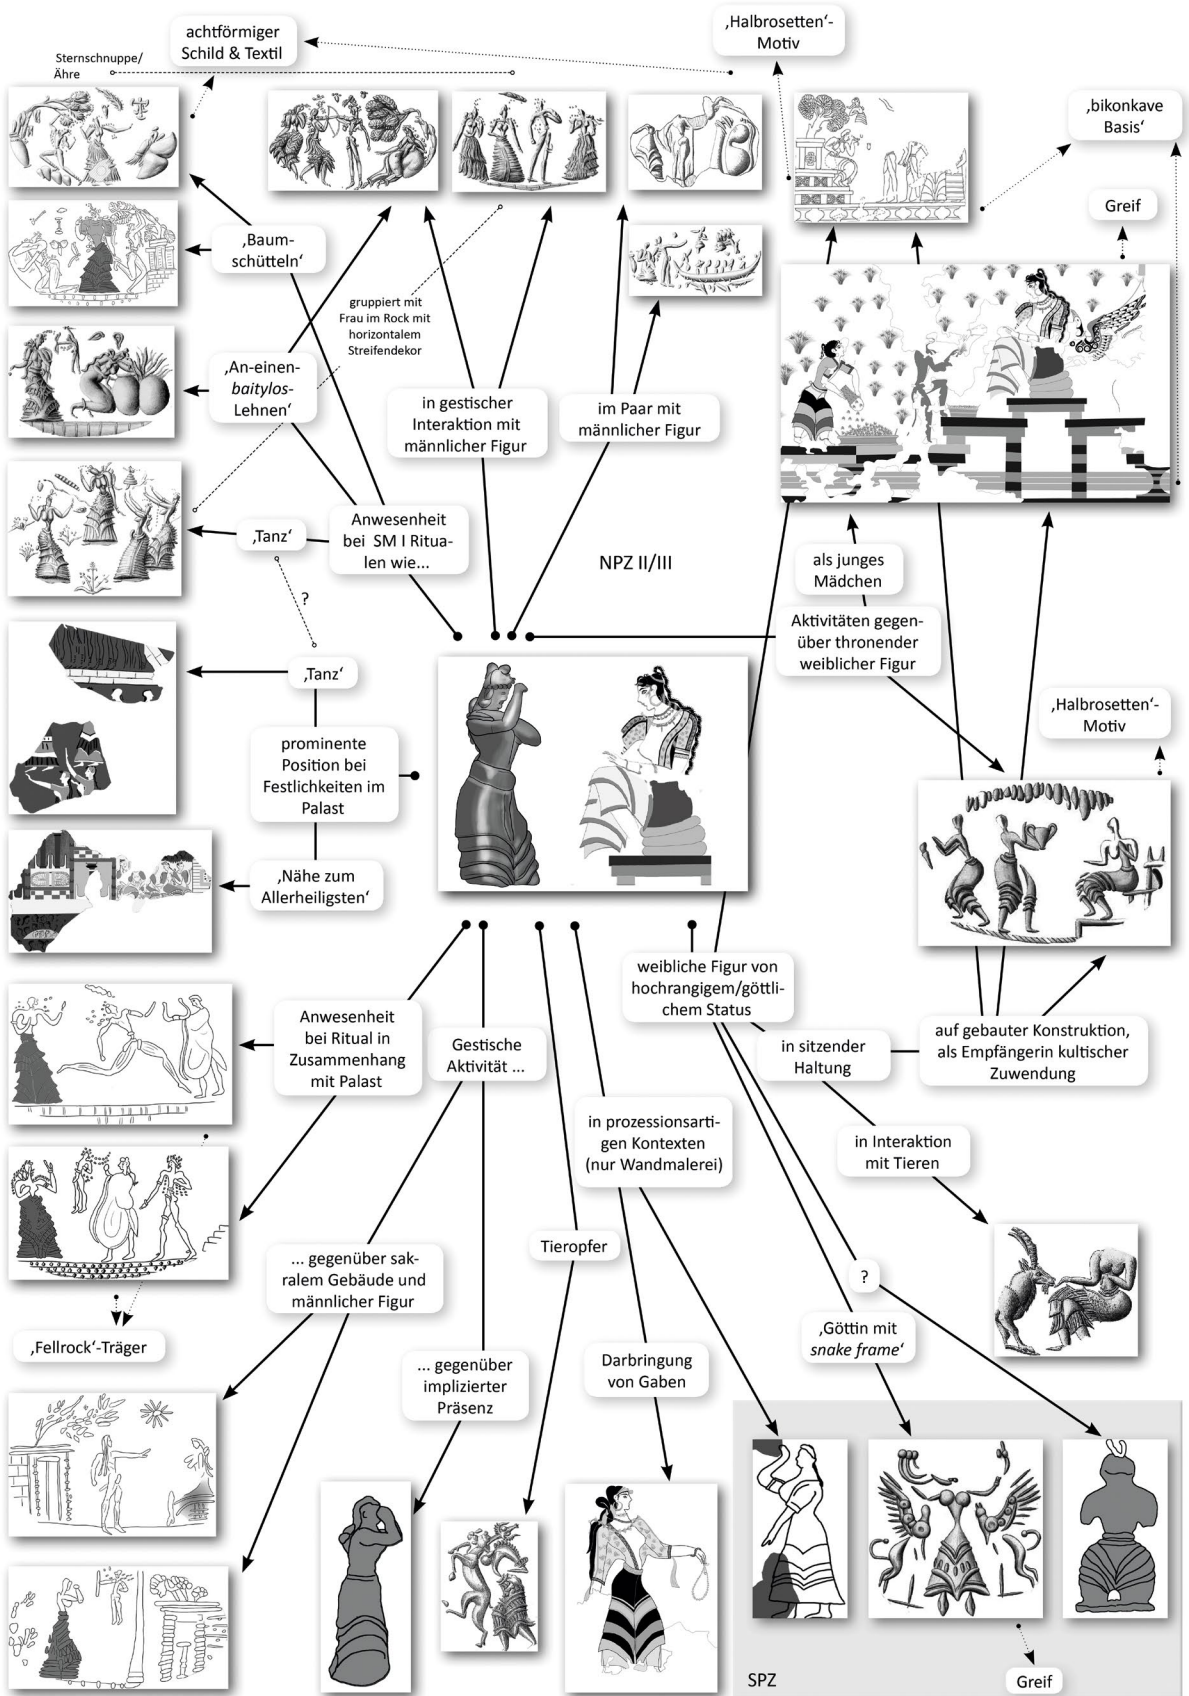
achtförmiger Schild & Textil

Sternschnuppe/ Ähre

'Halbrosetten'-Motiv

'bikonkave Basis'

Greif

'Baumschütteln'

gruppiert mit Frau im Rock mit horizontalem Streifendekor

'An-einen-*baitylos*-Lehnen'

in gestischer Interaktion mit männlicher Figur

im Paar mit männlicher Figur

'Tanz'

Anwesenheit bei SM I Ritualen wie...

NPZ II/III

als junges Mädchen

?

Aktivitäten gegenüber thronender weiblicher Figur

'Tanz'

'Halbrosetten'-Motiv

prominente Position bei Festlichkeiten im Palast

'Nähe zum Allerheiligsten'

weibliche Figur von hochrangigem/göttlichem Status

Anwesenheit bei Ritual in Zusammenhang mit Palast

Gestische Aktivität ...

in sitzender Haltung

auf gebauter Konstruktion, als Empfängerin kultischer Zuwendung

in prozessionsartigen Kontexten (nur Wandmalerei)

in Interaktion mit Tieren

Tieropfer

... gegenüber sakralem Gebäude und männlicher Figur

?

'Fellrock'-Träger

'Göttin mit *snake frame*'

... gegenüber implizierter Präsenz

Darbringung von Gaben

SPZ

Greif